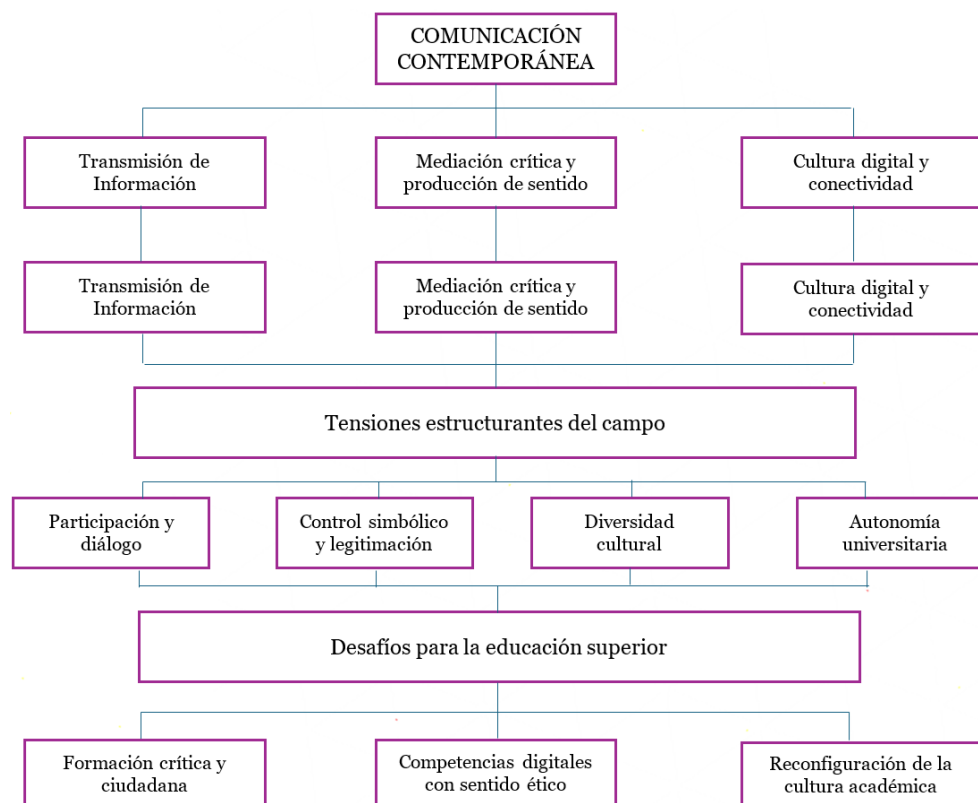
COMUNICACIÓN CONTEMPORÁNEA

Transmisión de Información

Mediación crítica y producción de sentido

Cultura digital y conectividad

Transmisión de Información

Mediación crítica y producción de sentido

Cultura digital y conectividad

Tensiones estructurantes del campo

Participación y diálogo

Control simbólico y legitimación

Diversidad cultural

Autonomía universitaria

Desafíos para la educación superior

Formación crítica y ciudadana

Competencias digitales con sentido ético

Reconfiguración de la cultura académica